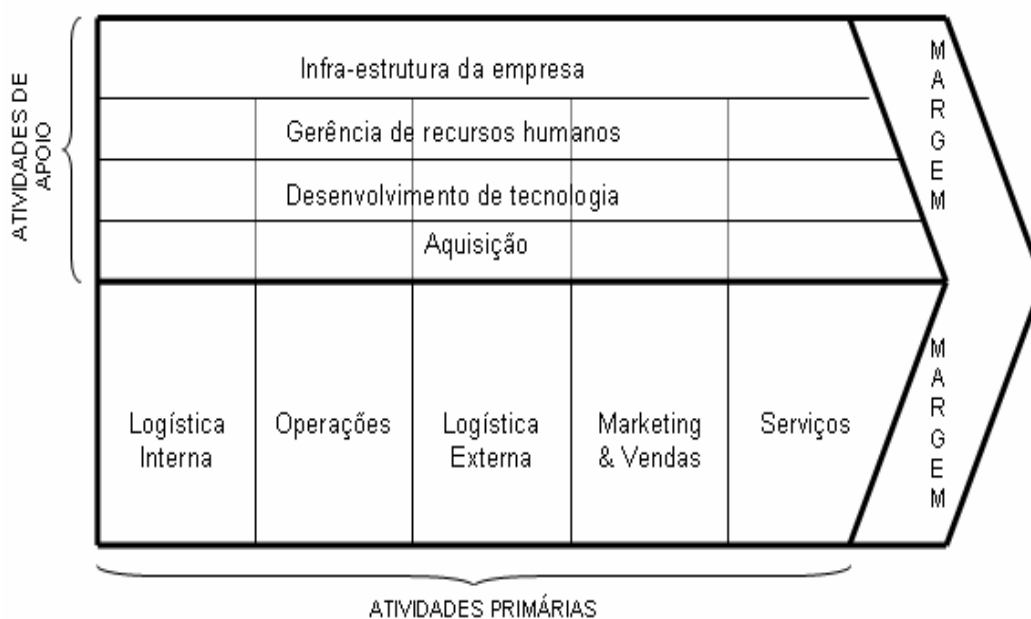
ATIVIDADES DE APOIO

Infra-estrutura da empresa

Gerência de recursos humanos

Desenvolvimento de tecnologia

Aquisição

MARGEM

Logística Interna

Operações

Logística Externa

Marketing & Vendas

Serviços

MARGEM

ATIVIDADES PRIMÁRIAS